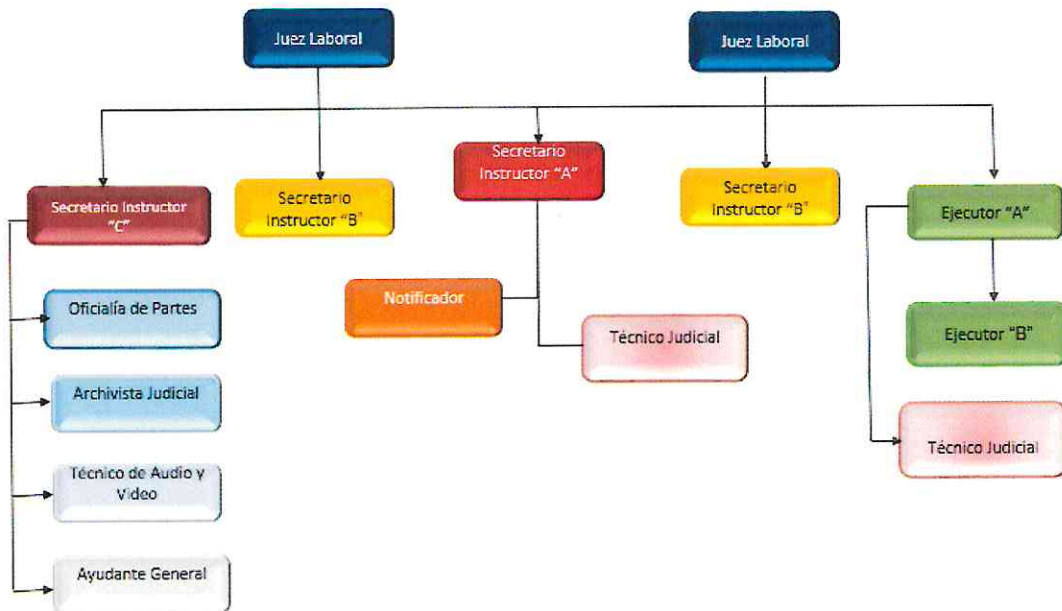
Juez Laboral

Juez Laboral

Secretario Instructor "C"

Secretario Instructor "B"

Secretario Instructor "A"

Secretario Instructor "B"

Ejecutor "A"

Oficialía de Partes

Notificador

Técnico Judicial

Ejecutor "B"

Archivista Judicial

Técnico Judicial

Técnico de Audio y Video

Ayudante General